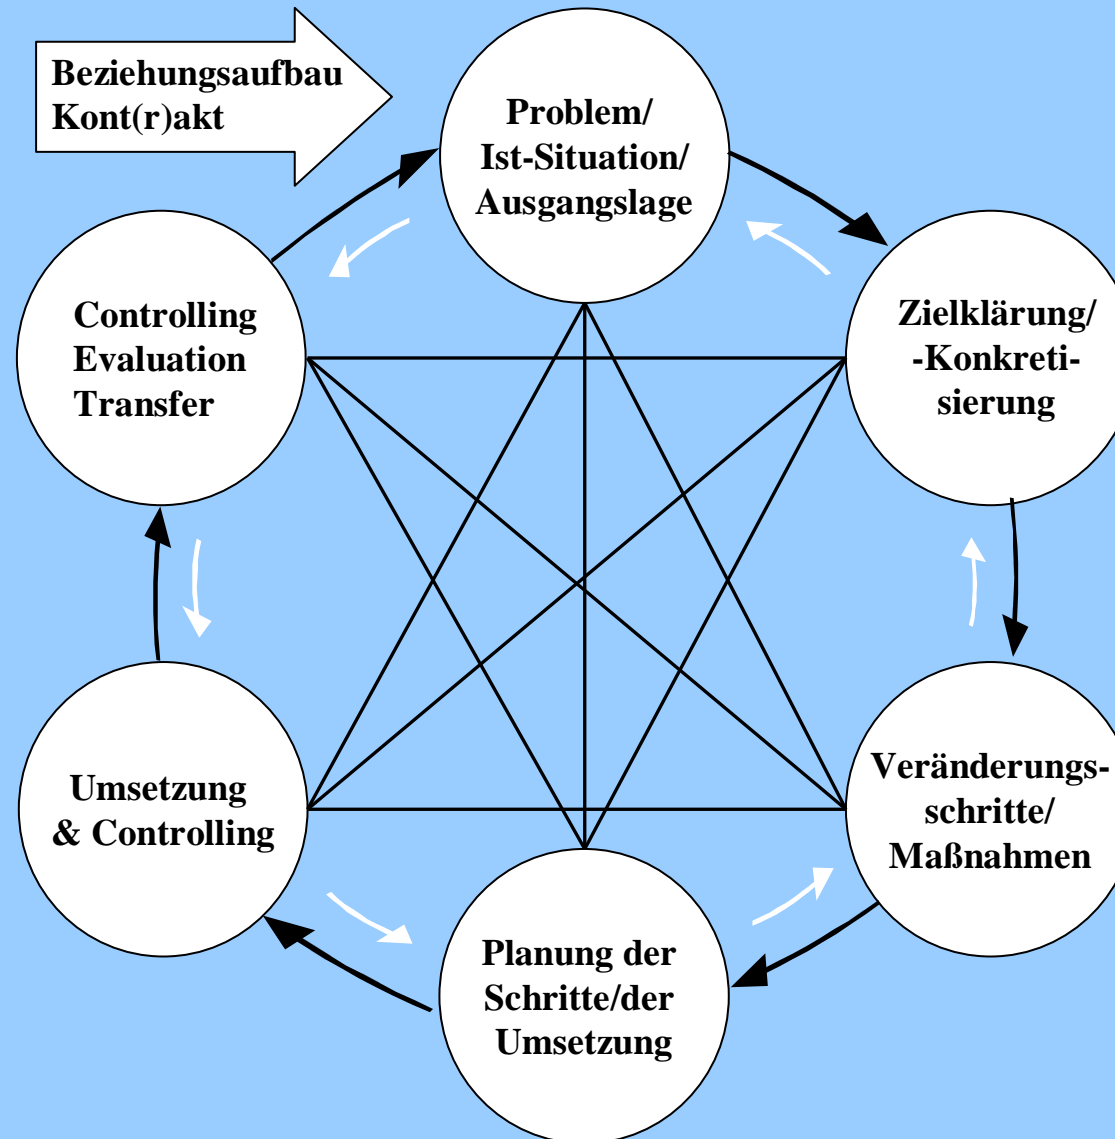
Beziehungsaufbau
Kont(r)akt

Problem/
Ist-Situation/
Ausgangslage

Zielklärung/
-Konkretisierung

Veränderungsschritte/
Maßnahmen

Planung der
Schritte/der
Umsetzung

Umsetzung
& Controlling

Controlling
Evaluation
Transfer